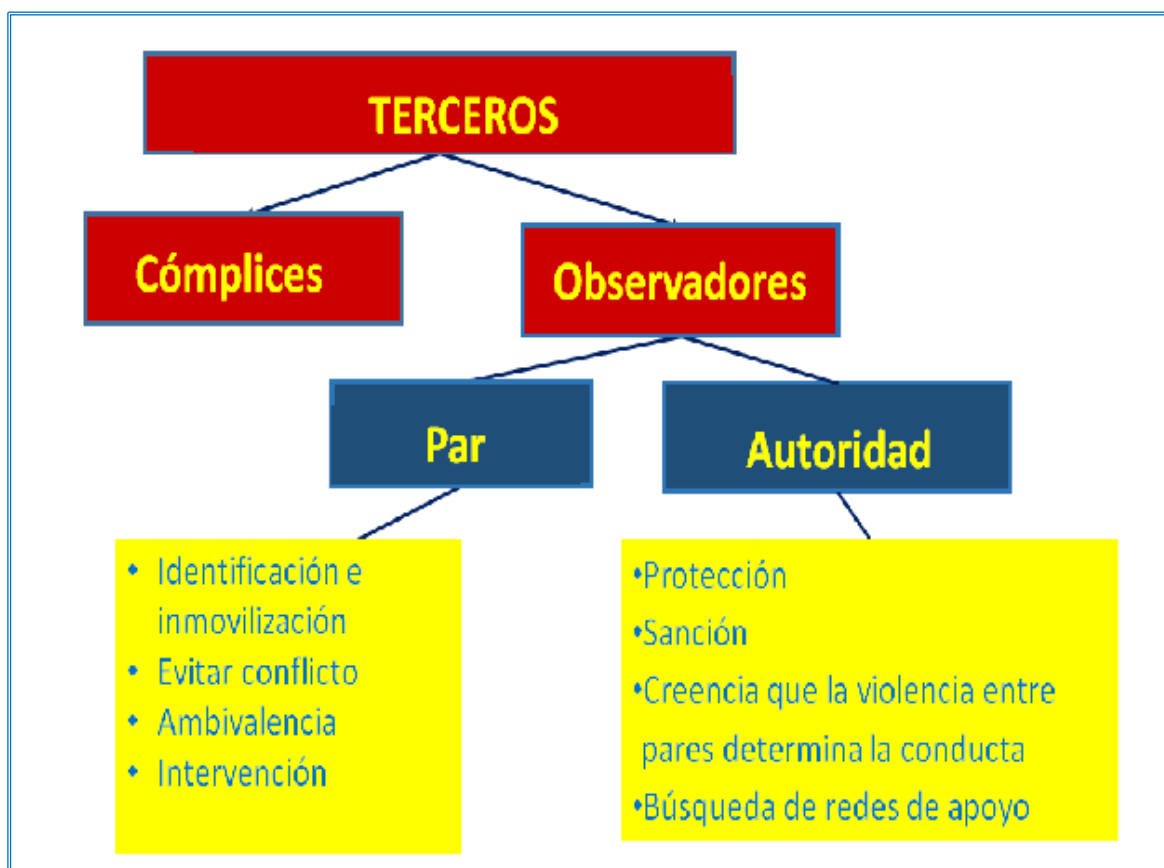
TERCEROS

Cómplices

Observadores

Par

Autoridad

- Identificación e inmovilización
- Evitar conflicto
- Ambivalencia
- Intervención

•Protección
•Sanción
•Creencia que la violencia entre pares determina la conducta
•Búsqueda de redes de apoyo